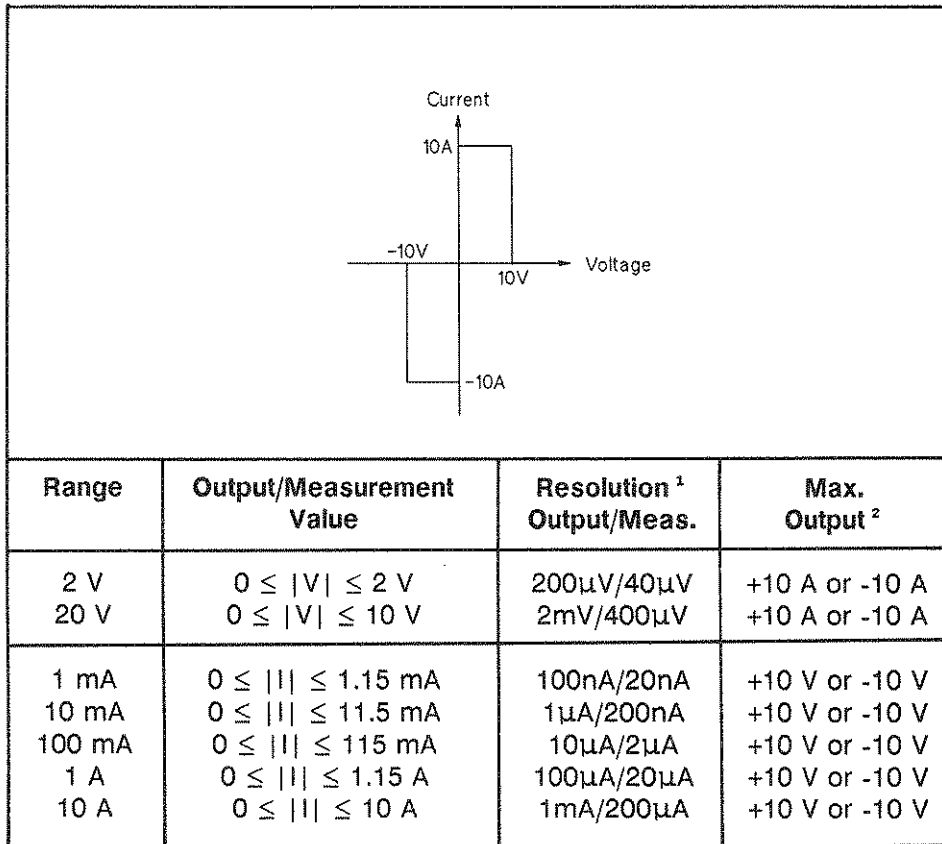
Current
10A
-10V
10V
Voltage
-10A

| Range | Output/Measurement Value | Resolution $^1$ Output/Meas. | Max. Output $^2$ |
|---|---|---|---|
| 2 V | $0 \leq \|V\| \leq 2$ V | 200µV/40µV | +10 A or -10 A |
| 20 V | $0 \leq \|V\| \leq 10$ V | 2mV/400µV | +10 A or -10 A |
| 1 mA | $0 \leq \|I\| \leq 1.15$ mA | 100nA/20nA | +10 V or -10 V |
| 10 mA | $0 \leq \|I\| \leq 11.5$ mA | 1µA/200nA | +10 V or -10 V |
| 100 mA | $0 \leq \|I\| \leq 115$ mA | 10µA/2µA | +10 V or -10 V |
| 1 A | $0 \leq \|I\| \leq 1.15$ A | 100µA/20µA | +10 V or -10 V |
| 10 A | $0 \leq \|I\| \leq 10$ A | 1mA/200µA | +10 V or -10 V |